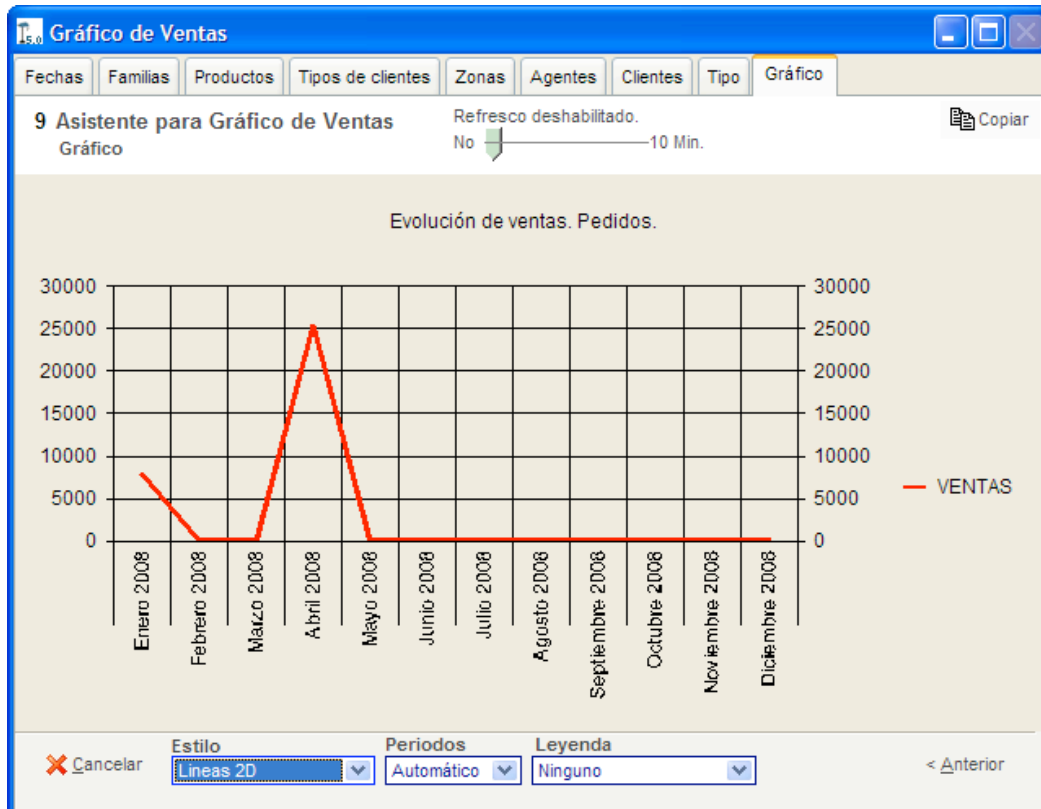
Gráfico de Ventas

Fechas | Familias | Productos | Tipos de clientes | Zonas | Agentes | Clientes | Tipo | Gráfico

9 Asistente para Gráfico de Ventas
Gráfico

Refresco deshabilitado.
No 10 Min.

Copiar

Evolución de ventas. Pedidos.

30000
25000
20000
15000
10000
5000
0

30000
25000
20000
15000
10000
5000
0

VENTAS

Enero 2008
Febrero 2008
Marzo 2008
Abril 2008
Mayo 2008
Junio 2008
Julio 2008
Agosto 2008
Septiembre 2008
Octubre 2008
Noviembre 2008
Diciembre 2008

Cancelar

Estilo
Lineas 2D

Periodos
Automático

Leyenda
Ninguno

< Anterior